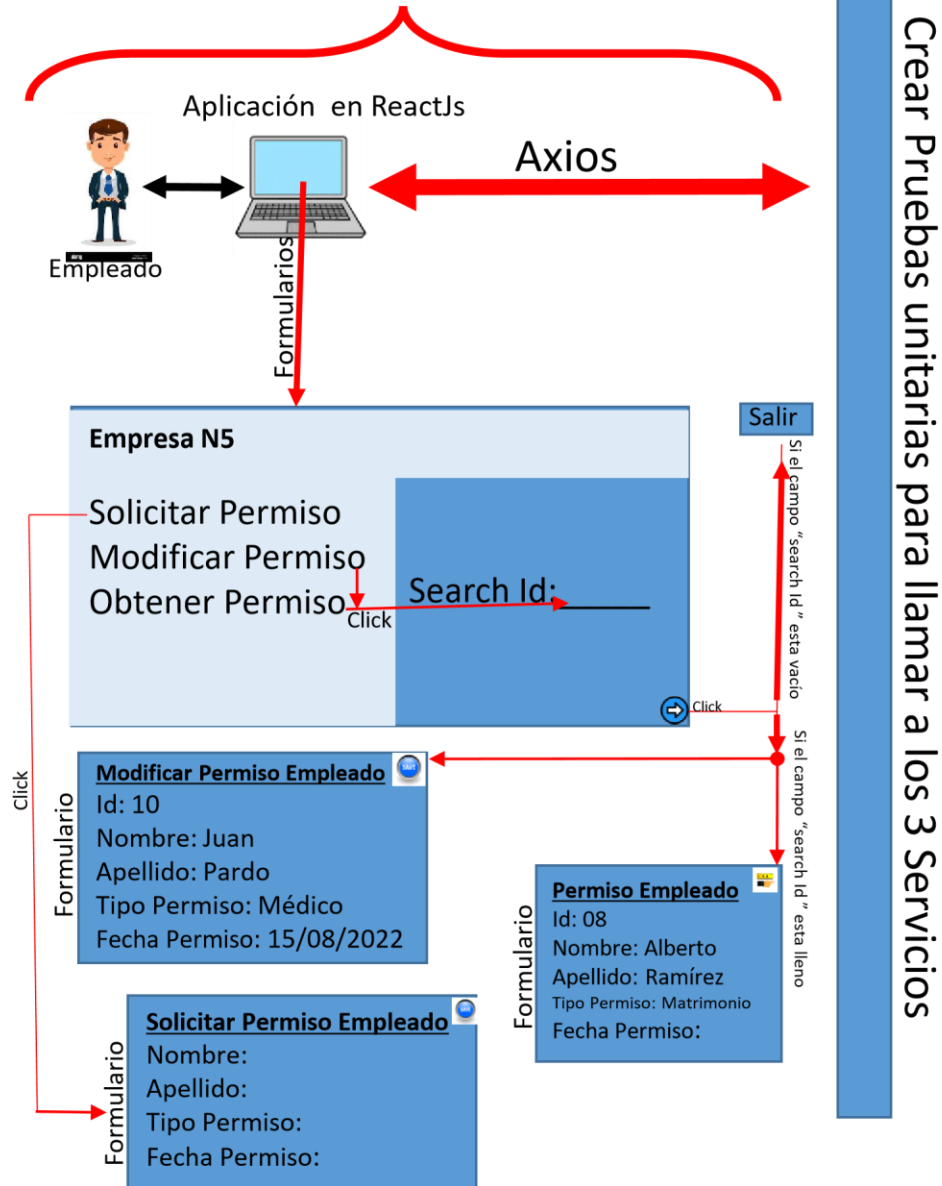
Aplicación en ReactJs

Axios

Empleado

Formularios

Crear Pruebas unitarias para llamar a los 3 Servicios

Empresa N5

Salir

Solicitar Permiso
Modificar Permiso
Obtener Permiso

Click

Search Id: ______

Si el campo "search Id" esta vacío

Click

Si el campo "search Id" esta lleno

Click

Formulario

Modificar Permiso Empleado
Id: 10
Nombre: Juan
Apellido: Pardo
Tipo Permiso: Médico
Fecha Permiso: 15/08/2022

Formulario

Permiso Empleado
Id: 08
Nombre: Alberto
Apellido: Ramírez
Tipo Permiso: Matrimonio
Fecha Permiso:

Formulario

Solicitar Permiso Empleado
Nombre:
Apellido:
Tipo Permiso:
Fecha Permiso: